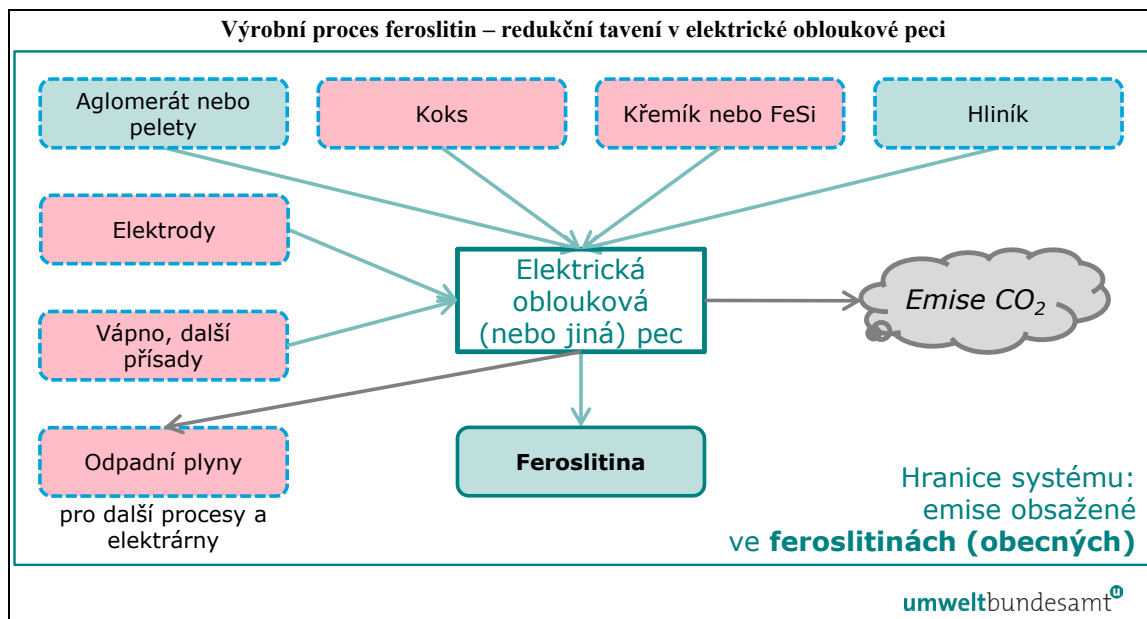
Výrobní proces feroslitin – redukční tavení v elektrické obloukové peci

Aglomerát nebo pelety

Koks

Křemík nebo FeSi

Hliník

Elektrody

Elektrická oblouková (nebo jiná) pec

Emise $CO_2$

Vápno, další přísady

Odpadní plyny

pro další procesy a elektrárny

Feroslitina

Hranice systému: emise obsažené ve **feroslitinách (obecných)**

umweltbundesamt